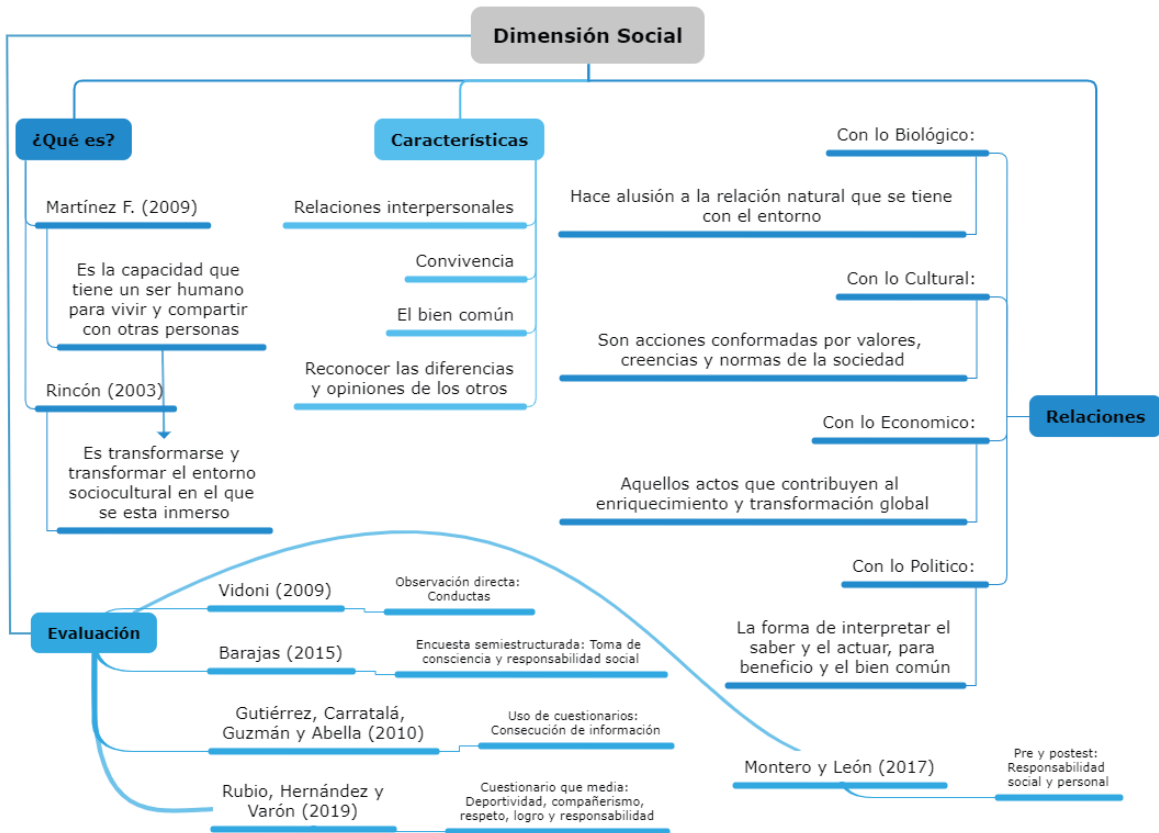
Dimensión Social

¿Qué es?

Martínez F. (2009)

Es la capacidad que tiene un ser humano para vivir y compartir con otras personas

Rincón (2003)

Es transformarse y transformar el entorno sociocultural en el que se esta inmerso

Características

Relaciones interpersonales

Convivencia

El bien común

Reconocer las diferencias y opiniones de los otros

Relaciones

Con lo Biológico:

Hace alusión a la relación natural que se tiene con el entorno

Con lo Cultural:

Son acciones conformadas por valores, creencias y normas de la sociedad

Con lo Economico:

Aquellos actos que contribuyen al enriquecimiento y transformación global

Con lo Politico:

La forma de interpretar el saber y el actuar, para beneficio y el bien común

Evaluación

Vidoni (2009)

Observación directa: Conductas

Barajas (2015)

Encuesta semiestructurada: Toma de consciencia y responsabilidad social

Gutiérrez, Carratalá, Guzmán y Abella (2010)

Uso de cuestionarios: Consecución de información

Rubio, Hernández y Varón (2019)

Cuestionario que media: Deportividad, compañerismo, respeto, logro y responsabilidad

Montero y León (2017)

Pre y postest: Responsabilidad social y personal